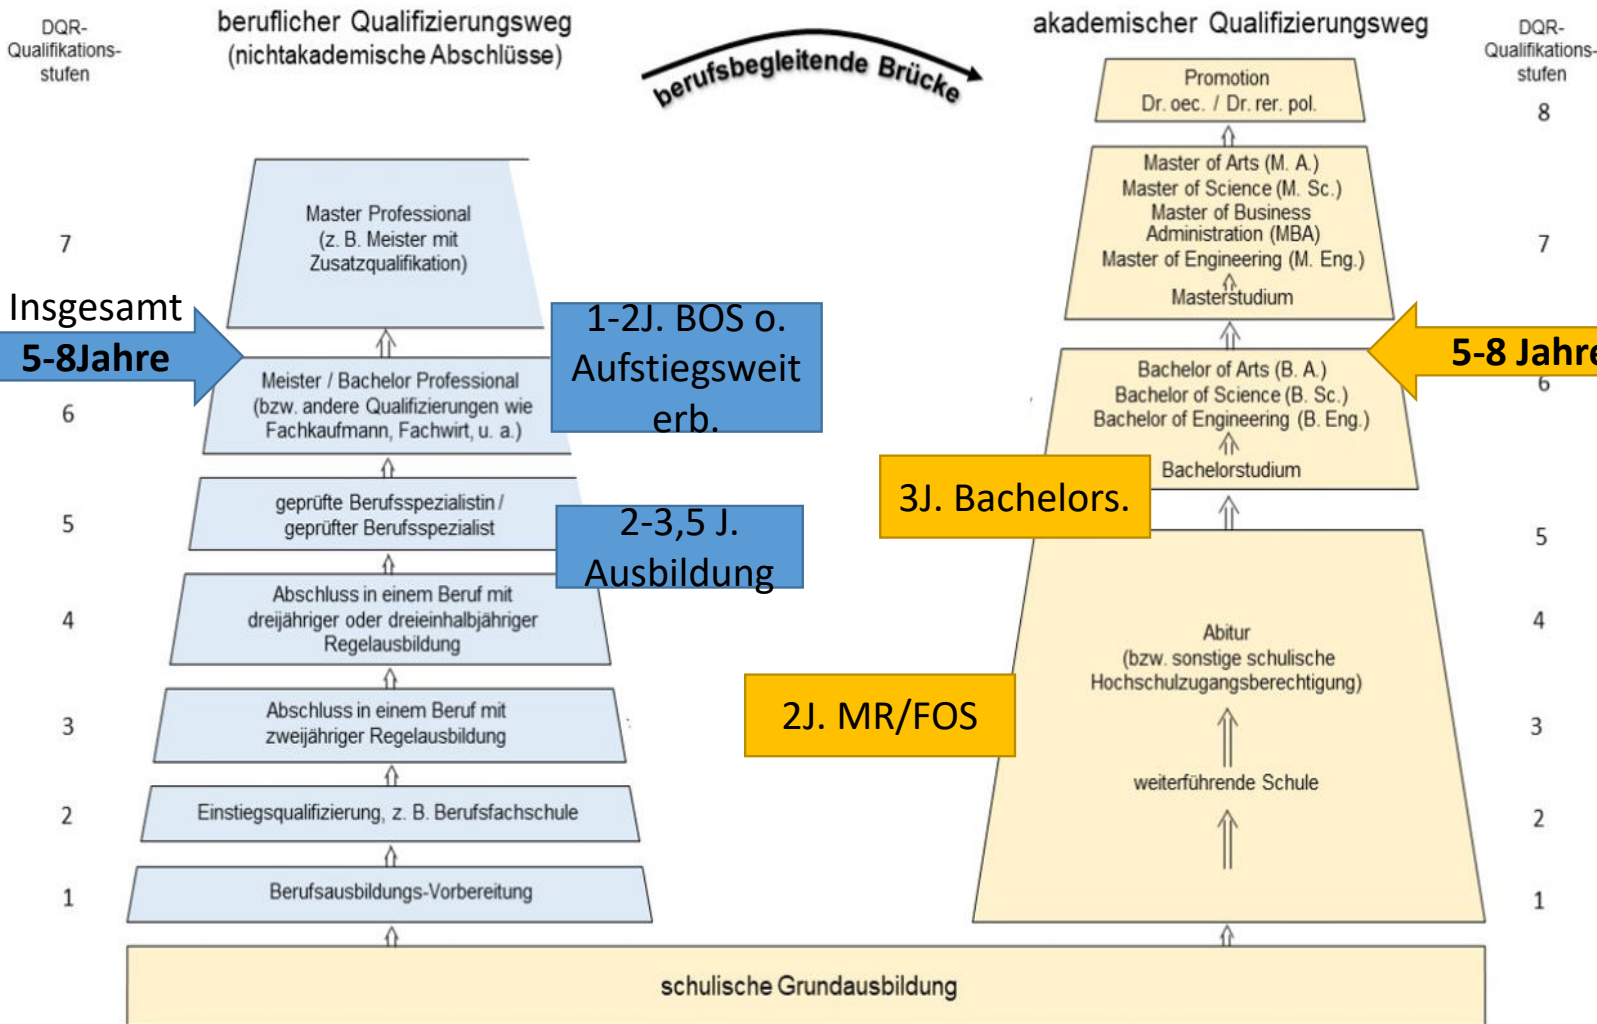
DQR-Qualifikations-stufen

beruflicher Qualifizierungsweg
(nichtakademische Abschlüsse)

berufsbegleitende Brücke

akademischer Qualifizierungsweg

DQR-Qualifikations-stufen

Promotion
Dr. oec. / Dr. rer. pol.

8

7

Master Professional
(z. B. Meister mit Zusatzqualifikation)

Master of Arts (M. A.)
Master of Science (M. Sc.)
Master of Business Administration (MBA)
Master of Engineering (M. Eng.)
Masterstudium

7

Insgesamt
5-8Jahre

1-2J. BOS o. Aufstiegsweit erb.

5-8 Jahre

6

Meister / Bachelor Professional
(bzw. andere Qualifizierungen wie Fachkaufmann, Fachwirt, u. a.)

Bachelor of Arts (B. A.)
Bachelor of Science (B. Sc.)
Bachelor of Engineering (B. Eng.)
Bachelorstudium

6

3J. Bachelors.

5

geprüfte Berufsspezialistin / geprüfter Berufsspezialist

2-3,5 J. Ausbildung

5

4

Abschluss in einem Beruf mit dreijähriger oder dreieinhalbjähriger Regelausbildung

Abitur
(bzw. sonstige schulische Hochschulzugangsberechtigung)

4

2J. MR/FOS

3

Abschluss in einem Beruf mit zweijähriger Regelausbildung

weiterführende Schule

3

2

Einstiegsqualifizierung, z. B. Berufsfachschule

2

1

Berufsausbildungs-Vorbereitung

1

schulische Grundausbildung